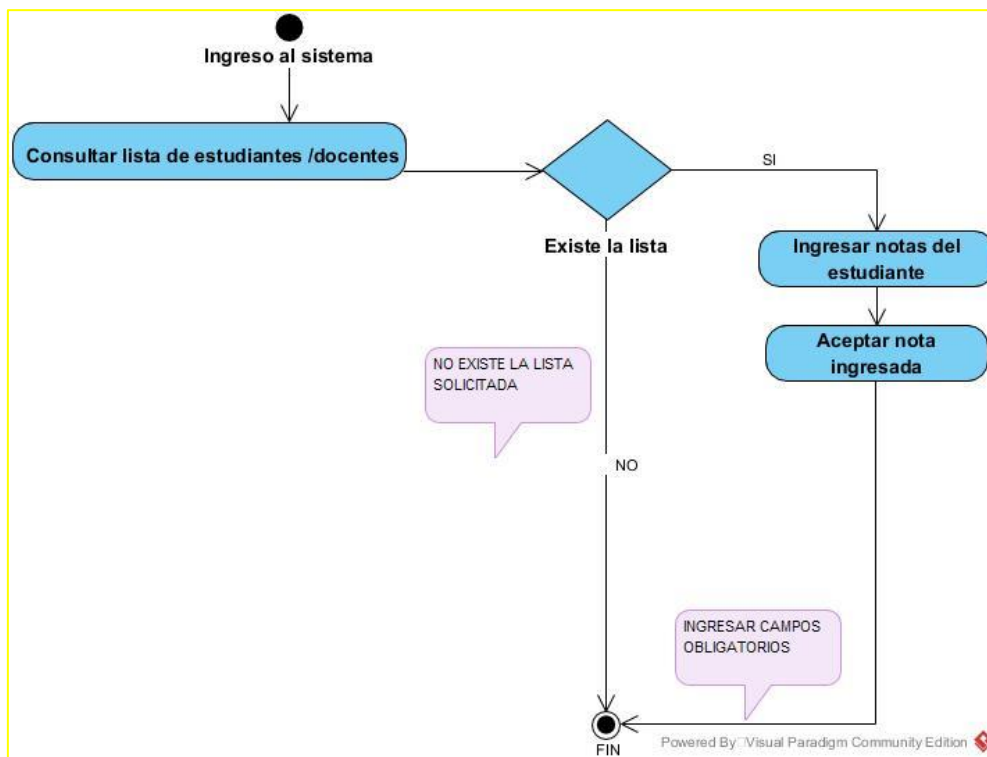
Ingreso al sistema

Consultar lista de estudiantes /docentes

SI

Existe la lista

Ingresar notas del estudiante

Aceptar nota ingresada

NO EXISTE LA LISTA SOLICITADA

NO

INGRESAR CAMPOS OBLIGATORIOS

FIN

Powered By Visual Paradigm Community Edition